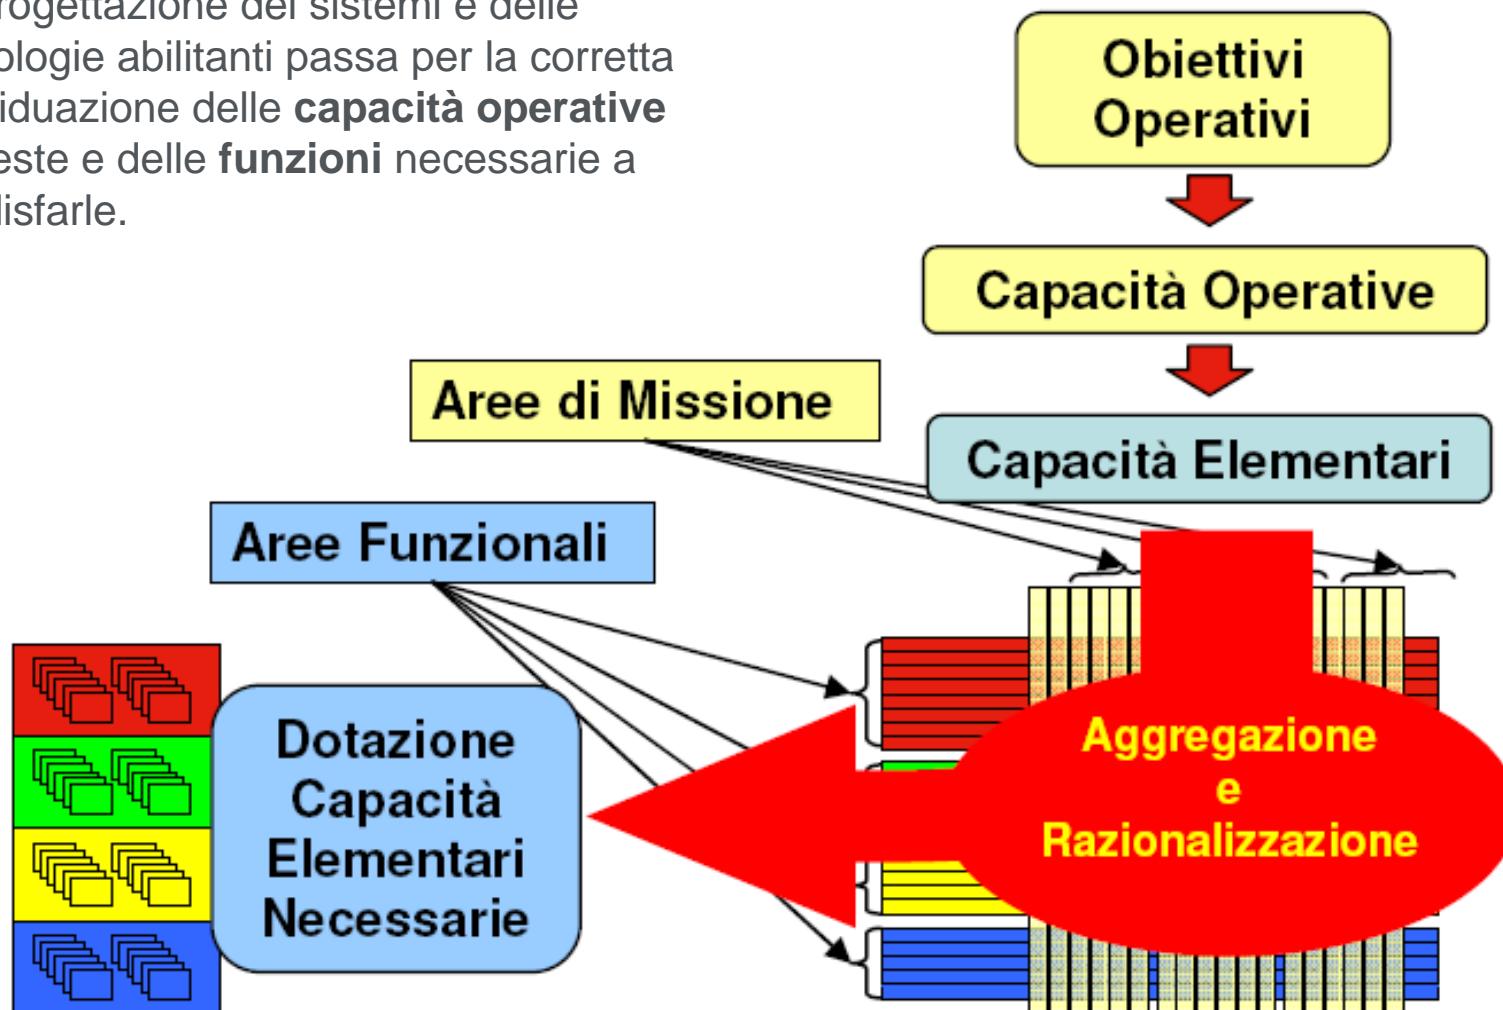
rogettazione dei sistemi e delle ologie abilitanti passa per la corretta iduazione delle **capacità operative** este e delle **funzioni** necessarie a lisfarle.

Obiettivi Operativi

Capacità Operative

Aree di Missione

Capacità Elementari

Aree Funzionali

Dotazione Capacità Elementari Necessarie

Aggregazione e Razionalizzazione